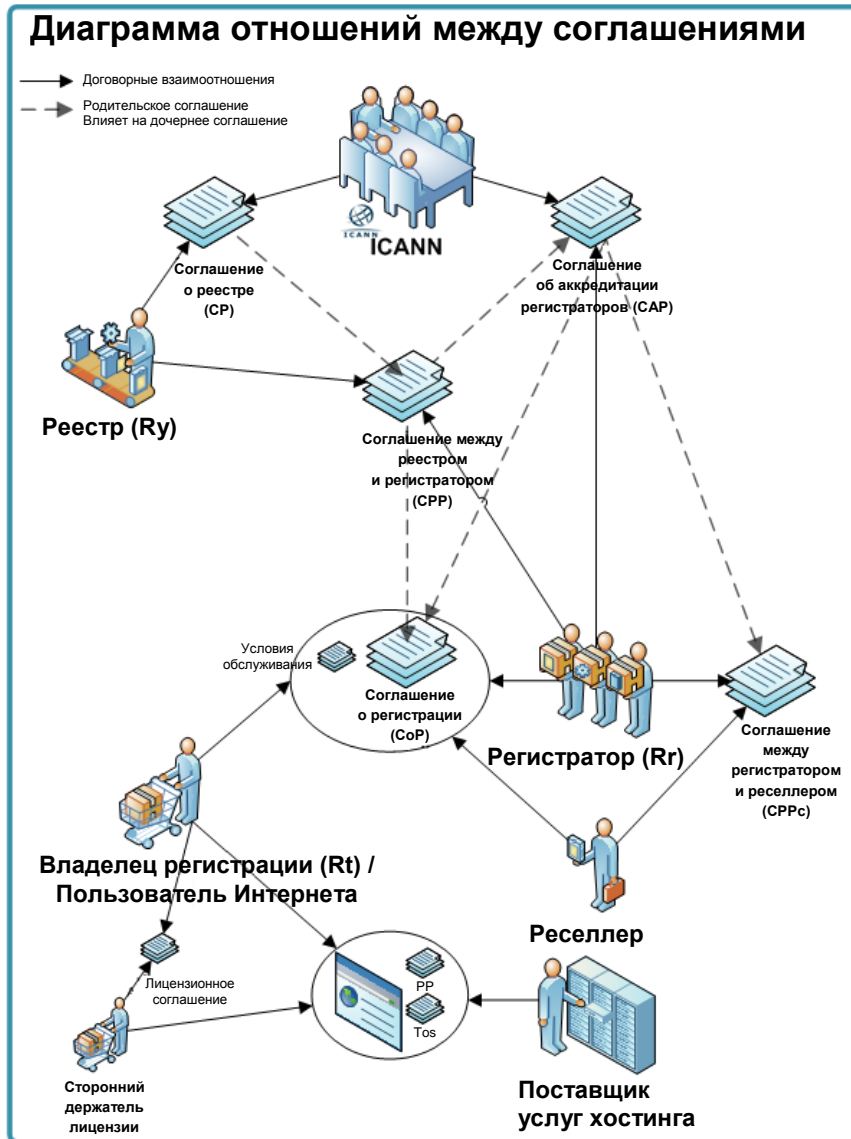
Диаграмма отношений между соглашениями

Договорные взаимоотношения

Родительское соглашение
Влияет на дочернее соглашение

ICANN
ICANN

Соглашение о реестре (СР)

Соглашение об аккредитации регистраторов (САР)

Реестр (Ry)

Соглашение между реестром и регистратором (СРР)

Условия обслуживания

Соглашение о регистрации (СоР)

Регистратор (Rr)

Соглашение между регистратором и реселлером (СРРс)

Владелец регистрации (Rt) / Пользователь Интернета

Реселлер

Лицензионное соглашение

PP

Tos

Сторонний держатель лицензии

Поставщик услуг хостинга